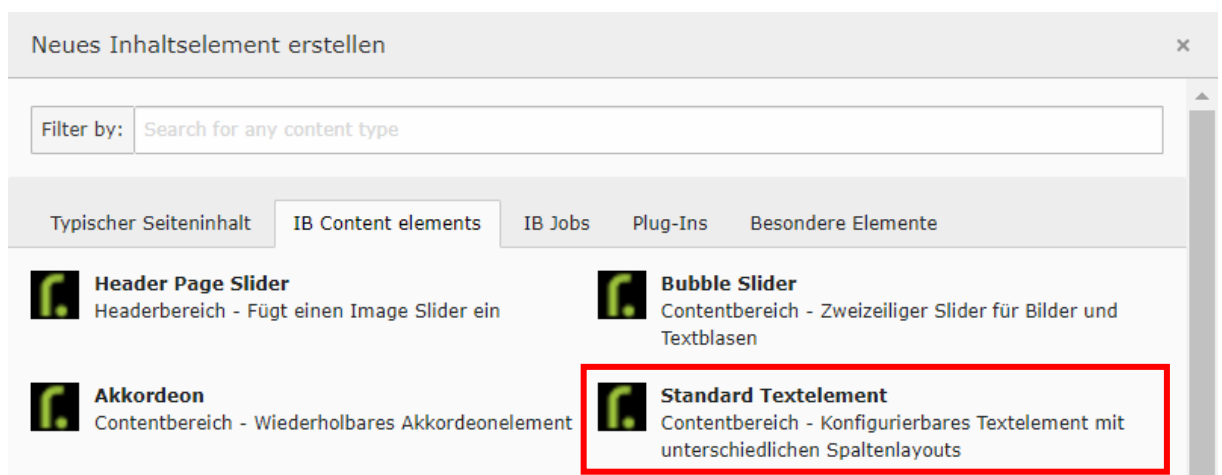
Neues Inhaltselement erstellen

×

Filter by: Search for any content type

Typischer Seiteninhalt IB Content elements IB Jobs Plug-Ins Besondere Elemente

**Header Page Slider**
Headerbereich - Fügt einen Image Slider ein

**Bubble Slider**
Contentbereich - Zweizeiliger Slider für Bilder und Textblasen

**Akkordeon**
Contentbereich - Wiederholbares Akkordeonelement

**Standard Textelement**
Contentbereich - Konfigurierbares Textelement mit unterschiedlichen Spaltenlayouts